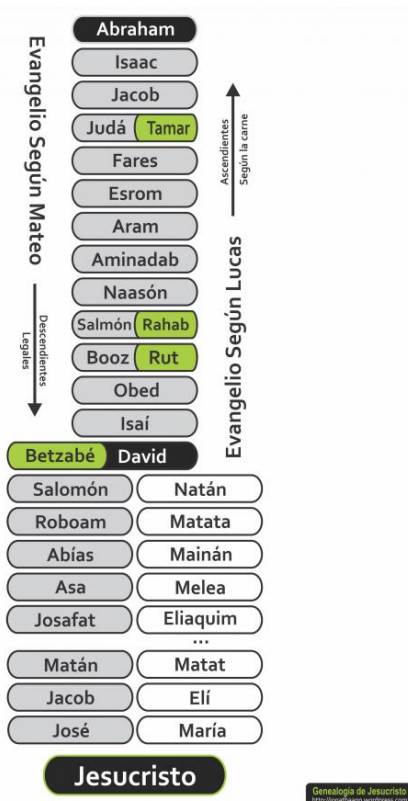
Evangelio Según Mateo

Descendientes Legales

Abraham
Isaac
Jacob
Judá Tamar
Fares
Esrom
Aram
Aminadab
Naasón
Salmón Rahab
Booz Rut
Obed
Isaí

Ascendientes Según la carne

Evangelio Según Lucas

Betzabé David

| | |
|---|---|
| Salomón | Natán |
| Roboam | Matata |
| Abías | Mainán |
| Asa | Melea |
| Josafat | Eliaquim |
| | ... |
| Matán | Matat |
| Jacob | Elí |
| José | María |

Jesucristo

Genealogía de Jesucristo
http://jonathaaqo.wordpress.com